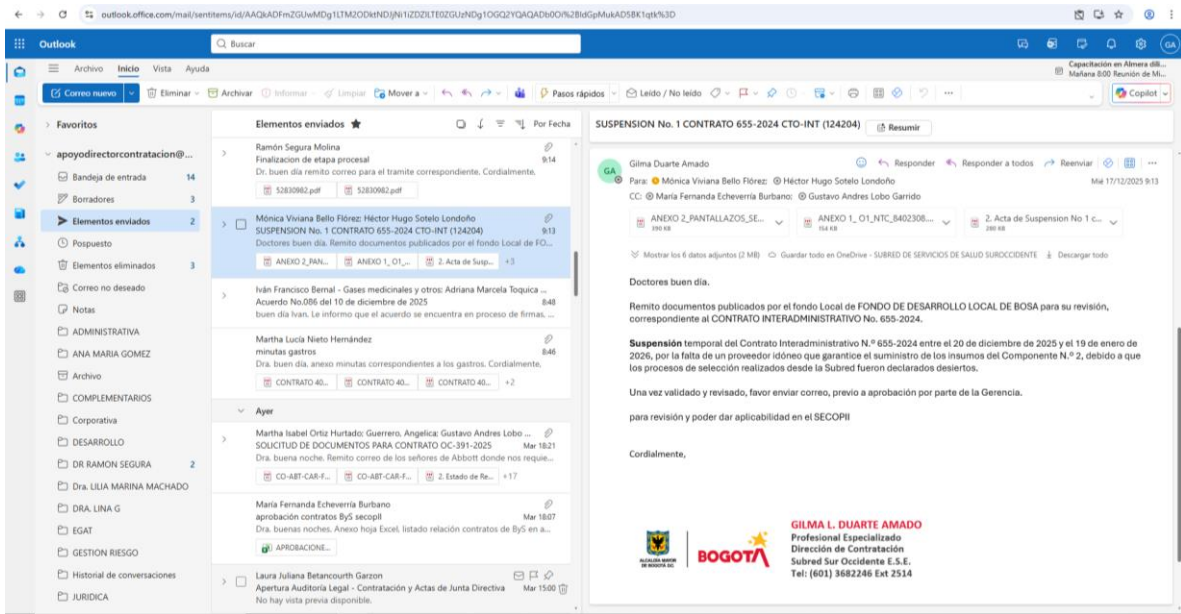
outlook.office.com/mail/sentitems/id/AAQkADFmZGUwMDg1LTM2ODktNDJjNi1iZDZlLTE0ZGUzNDg1OGQ2YQAQADb0Oi%2BldGpMukAD5BK1qtk%3D

Outlook
Buscar
Capacitación en Almera dili... Mañana 8:00 Reunión de Mi...

Archivo Inicio Vista Ayuda
Correo nuevo | Eliminar | Archivar | Informar | Limpiar | Mover a | Pasos rápidos | Leído / No leído | Copilot

Favoritos
apoyodirectorcontratacion@...
Bandeja de entrada 14
Borradores 3
Elementos enviados 2
Pospuesto
Elementos eliminados 3
Correo no deseado
Notas
ADMINISTRATIVA
ANA MARIA GOMEZ
Archivo
COMPLEMENTARIOS
Corporativa
DESARROLLO
DR RAMON SEGURA 2
Dra. LILIA MARINA MACHADO
DRA. LINA G
EGAT
GESTION RIESGO
Historial de conversaciones
JURIDICA

Elementos enviados
Por Fecha

Ramón Segura Molina
Finalizacion de etapa procesal 9:14
Dr. buen día remito correo para el tramite correspondiente. Cordialmente,
52830982.pdf 52830982.pdf

Mónica Viviana Bello Flórez; Héctor Hugo Sotelo Londoño
SUSPENSION No. 1 CONTRATO 655-2024 CTO-INT (124204) 9:13
Doctores buen día. Remito documentos publicados por el fondo Local de FO...
ANEXO 2_PAN... ANEXO 1_O1_... 2. Acta de Susp... +3

Iván Francisco Bernal - Gases medicinales y otros; Adriana Marcela Toquica ...
Acuerdo No.086 del 10 de diciembre de 2025 8:48
buen día Iván. Le informo que el acuerdo se encuentra en proceso de firmas, ...

Martha Lucía Nieto Hernández
minutas gastros 8:46
Dra. buen día, anexo minutas correspondientes a los gastros. Cordialmente.
CONTRATO 40... CONTRATO 40... CONTRATO 40... +2

Ayer

Martha Isabel Ortiz Hurtado; Guerrero, Angelica; Gustavo Andres Lobo ...
SOLICITUD DE DOCUMENTOS PARA CONTRATO OC-391-2025 Mar 18:21
Dra. buena noche. Remito correo de los señores de Abbott donde nos requie...
CO-ABT-CAR-F... CO-ABT-CAR-F... 2. Estado de Re... +17

María Fernanda Echeverría Burbano
aprobación contratos ByS secopII Mar 18:07
Dra. buenas noches. Anexo hoja Excel, listado relación contratos de ByS en a...
APROBACIONE...

Laura Juliana Betancourth Garzon
Apertura Auditoría Legal - Contratación y Actas de Junta Directiva Mar 15:00
No hay vista previa disponible.

SUSPENSION No. 1 CONTRATO 655-2024 CTO-INT (124204) Resumir

GA
Gilma Duarte Amado
Responder Responder a todos Reenviar
Para: Mónica Viviana Bello Flórez; Héctor Hugo Sotelo Londoño
Mié 17/12/2025 9:13
CC: María Fernanda Echeverría Burbano; Gustavo Andres Lobo Garrido

ANEXO 2_PANTALLAZOS_SE... 390 KB
ANEXO 1_O1_NTC_8402308... 154 KB
2. Acta de Suspension No 1 c... 260 KB

Mostrar los 6 datos adjuntos (2 MB) Guardar todo en OneDrive - SUBRED DE SERVICIOS DE SALUD SUROCCIDENTE Descargar todo

Doctores buen día.

Remito documentos publicados por el fondo Local de FONDO DE DESARROLLO LOCAL DE BOSA para su revisión, correspondiente al CONTRATO INTERADMINISTRATIVO No. 655-2024.

Suspensión temporal del Contrato Interadministrativo N.º 655-2024 entre el 20 de diciembre de 2025 y el 19 de enero de 2026, por la falta de un proveedor idóneo que garantice el suministro de los insumos del Componente N.º 2, debido a que los procesos de selección realizados desde la Subred fueron declarados desiertos.

Una vez validado y revisado, favor enviar correo, previo a aprobación por parte de la Gerencia.

para revisión y poder dar aplicabilidad en el SECOPII

Cordialmente,

ALCALDÍA MAYOR DE BOGOTÁ D.C.
BOGOTÁ
GILMA L. DUARTE AMADO
Profesional Especializado
Dirección de Contratación
Subred Sur Occidente E.S.E.
Tel: (601) 3682246 Ext 2514